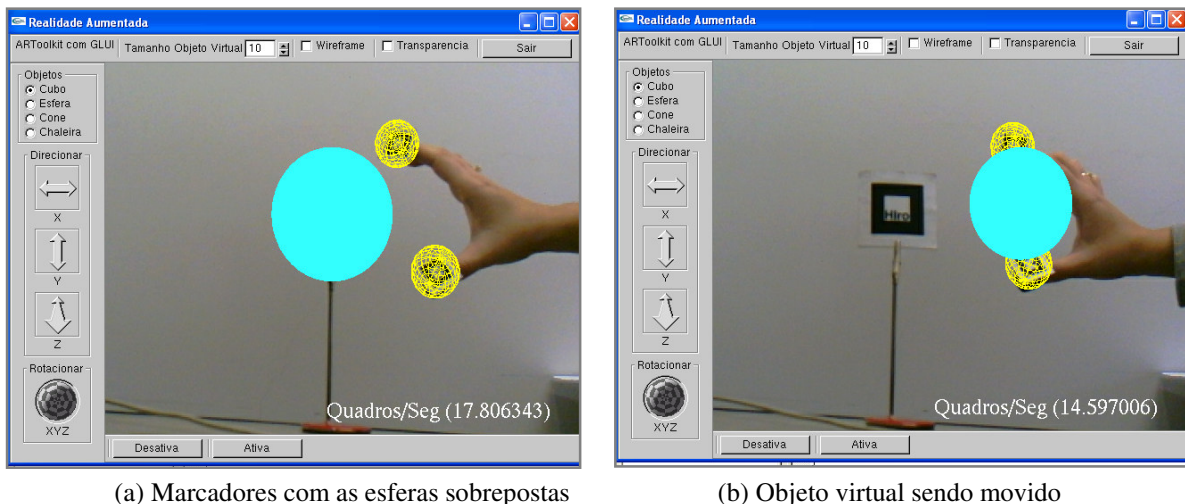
Realidade Aumentada

ARToolkit com GLUI Tamanho Objeto Virtual 10 Wireframe Transparencia Sair

Objetos
Cubo
Esfera
Cone
Chaleira

Direcionar
X
Y
Z

Rotacionar
XYZ

Quadros/Seg (17.806343)

Desativa Ativa

(a) Marcadores com as esferas sobrepostas

Realidade Aumentada

ARToolkit com GLUI Tamanho Objeto Virtual 10 Wireframe Transparencia Sair

Objetos
Cubo
Esfera
Cone
Chaleira

Direcionar
X
Y
Z

Rotacionar
XYZ

Hiro

Quadros/Seg (14.597006)

Desativa Ativa

(b) Objeto virtual sendo movido